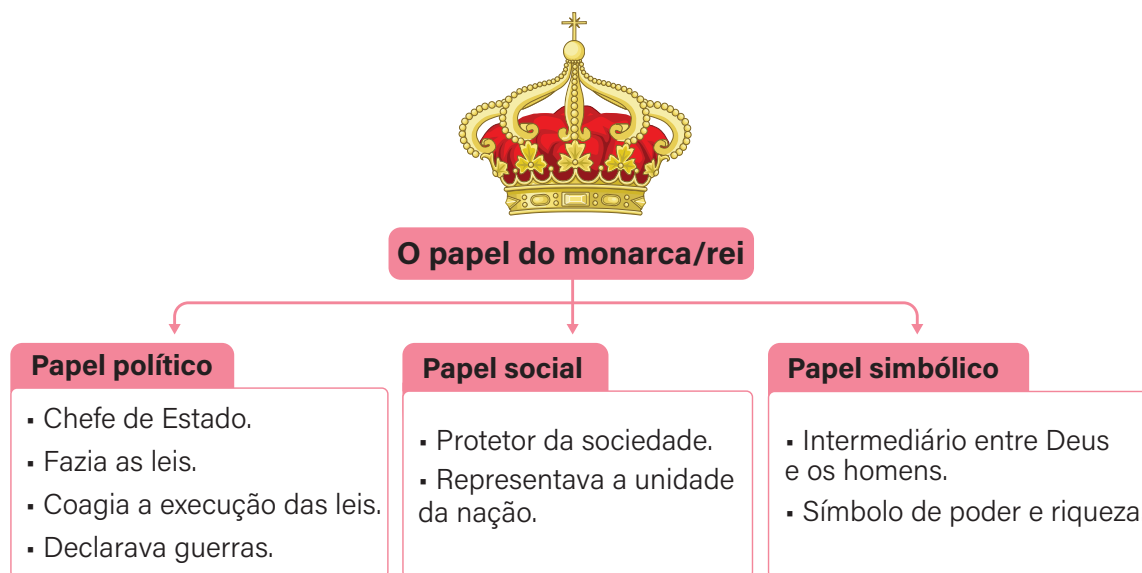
O papel do monarca/rei

Papel político

▪ Chefe de Estado.
▪ Fazia as leis.
▪ Coagia a execução das leis.
▪ Declarava guerras.

Papel social

▪ Protetor da sociedade.
▪ Representava a unidade da nação.

Papel simbólico

▪ Intermediário entre Deus e os homens.
▪ Símbolo de poder e riqueza